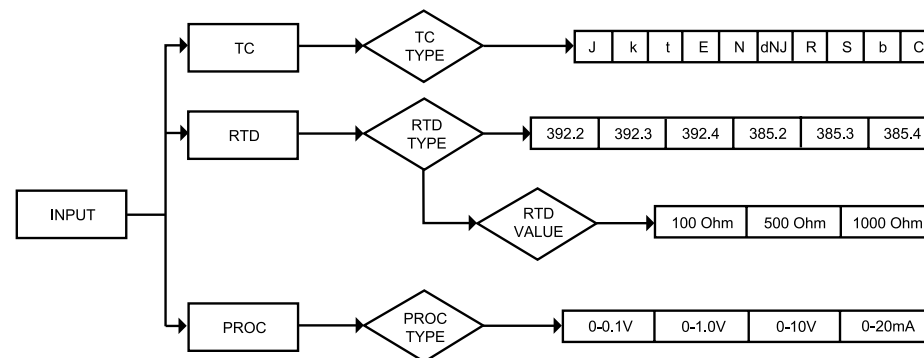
INPUT

TC

TC TYPE

| J | k | t | E | N | dNJ | R | S | b | C |
|---|---|---|---|---|---|---|---|---|---|

RTD

RTD TYPE

| 392.2 | 392.3 | 392.4 | 385.2 | 385.3 | 385.4 |
|---|---|---|---|---|---|

RTD VALUE

| 100 Ohm | 500 Ohm | 1000 Ohm |
|---|---|---|

PROC

PROC TYPE

| 0-0.1V | 0-1.0V | 0-10V | 0-20mA |
|---|---|---|---|